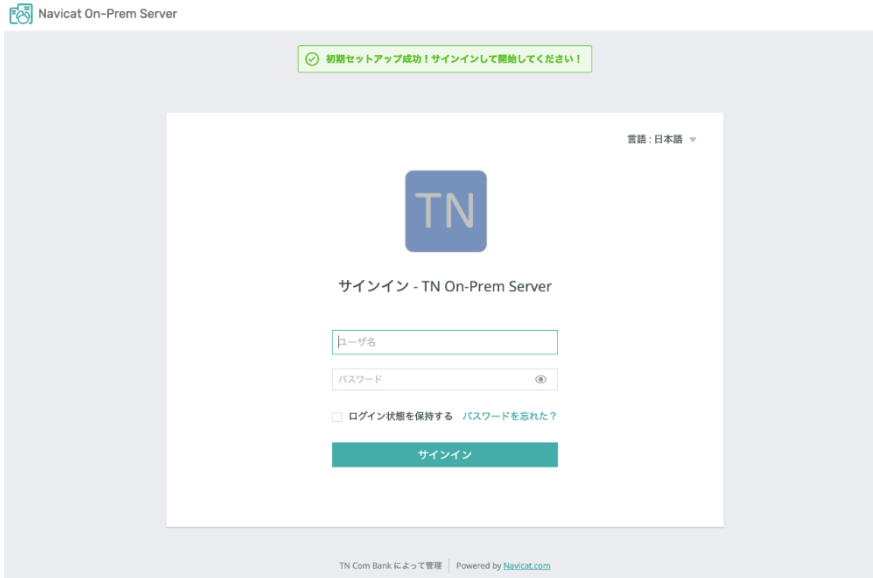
Navicat On-Prem Server

初期セットアップ成功！サインインして開始してください！

言語：日本語

TN

サインイン - TN On-Prem Server

ユーザ名

パスワード

ログイン状態を保持する パスワードを忘れた？

サインイン

TN Com Bank によって管理 | Powered by Navicat.com